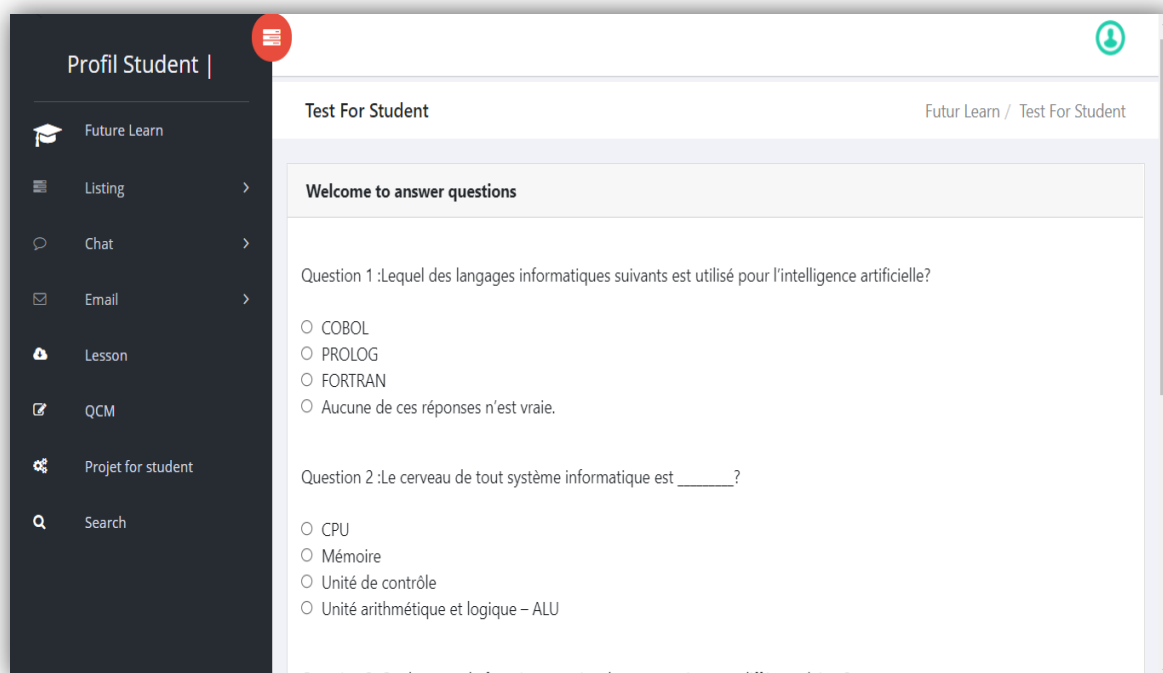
Profil Student |

Future Learn

Listing

Chat

Email

Lesson

QCM

Projet for student

Search

Test For Student

Futur Learn / Test For Student

Welcome to answer questions

Question 1 :Lequel des langages informatiques suivants est utilisé pour l'intelligence artificielle?

○ COBOL
○ PROLOG
○ FORTRAN
○ Aucune de ces réponses n'est vraie.

Question 2 :Le cerveau de tout système informatique est ________?

○ CPU
○ Mémoire
○ Unité de contrôle
○ Unité arithmétique et logique – ALU

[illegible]